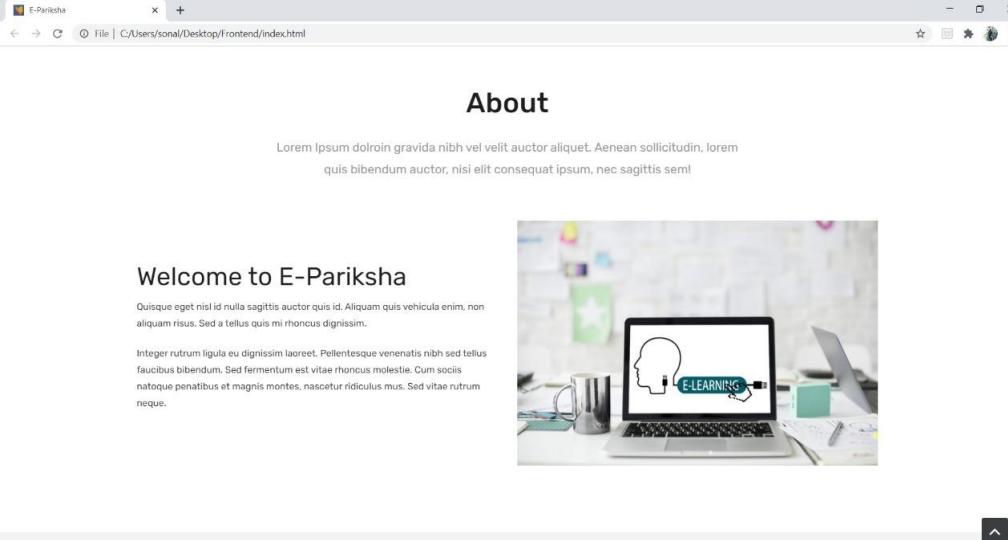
E-Pariksha

File | C:/Users/sonal/Desktop/Frontend/index.html

About

Lorem Ipsum dolroin gravida nibh vel velit auctor aliquet. Aenean sollicitudin, lorem quis bibendum auctor, nisi elit consequat ipsum, nec sagittis sem!

Welcome to E-Pariksha

Quisque eget nisl id nulla sagittis auctor quis id. Aliquam quis vehicula enim, non aliquam risus. Sed a tellus quis mi rhoncus dignissim.

Integer rutrum ligula eu dignissim laoreet. Pellentesque venenatis nibh sed tellus faucibus bibendum. Sed fermentum est vitae rhoncus molestie. Cum sociis natoque penatibus et magnis montes, nascetur ridiculus mus. Sed vitae rutrum neque.

E-LEARNING